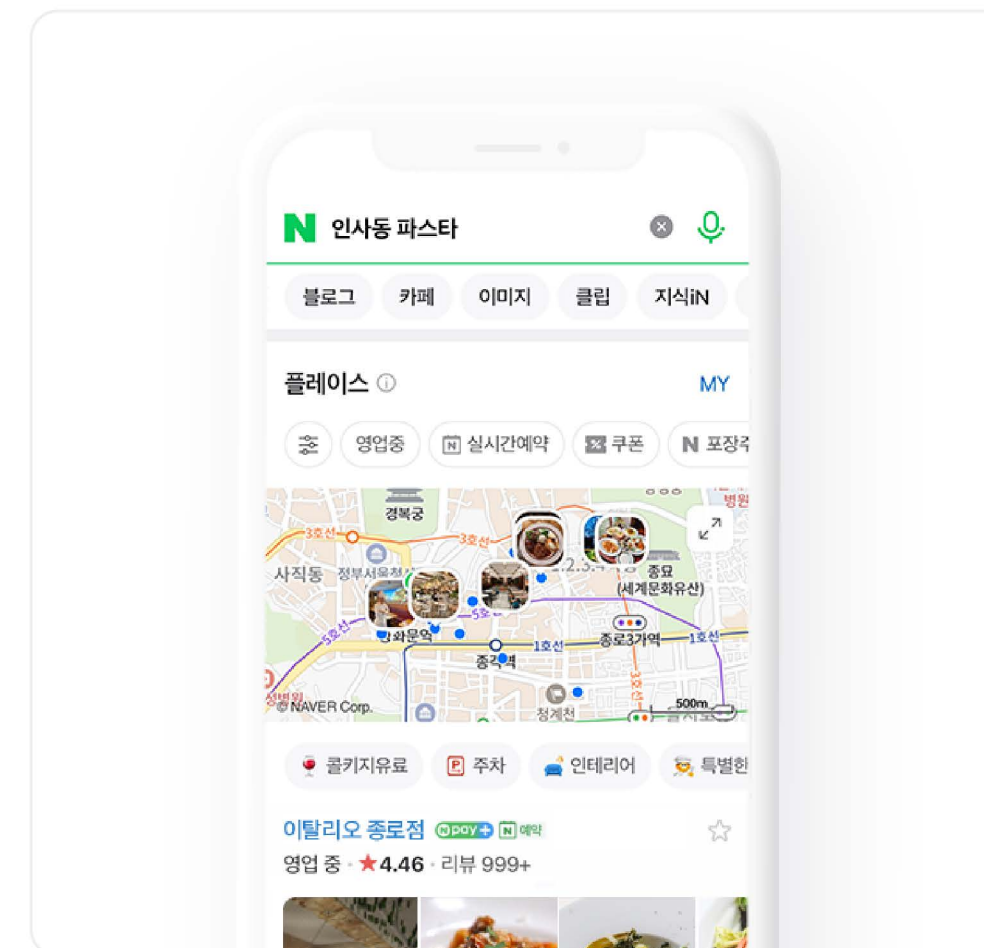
N 인사동 파스타

블로그 카페 이미지 클립 지식iN

플레이스 ⓘ MY

영업중 N 실시간예약 쿠폰 N 포장주

병원
경복궁
3호선
3호선
사직동 정부서울청사
5호선
종묘 (세계문화유산)
광화문역
1호선
종로3가역
1호선
5호선
종각역
3호선
1호선
성병원
© NAVER Corp.
청계천
500m

콜키지유료 주차 인테리어 특별한

이탈리오 종로점 N pay+ N 예약
영업 중 · ★4.46 · 리뷰 999+